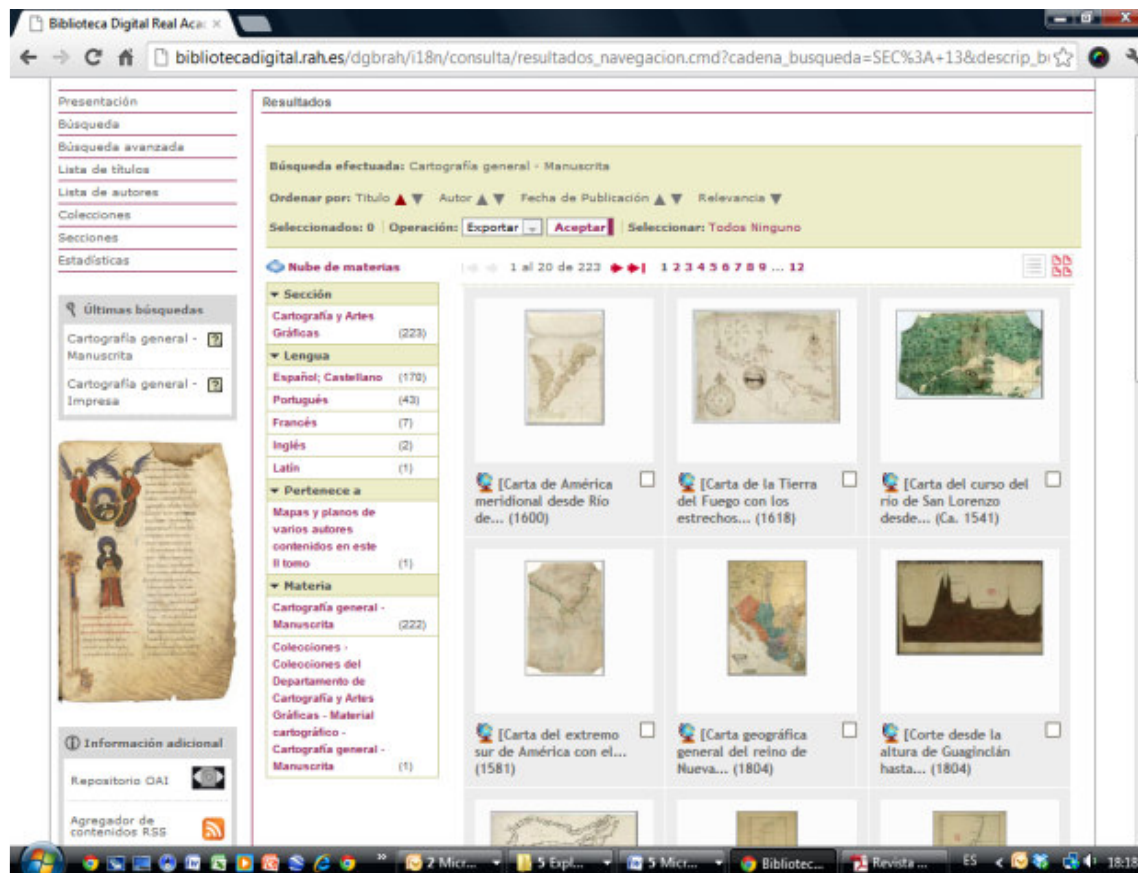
Biblioteca Digital Real Aca ×

bibliotecadigital.rah.es/dgbrah/i18n/consulta/resultados_navegacion.cmd?cadena_busqueda=SEC%3A+13&descrip_b

Presentación
Búsqueda
Búsqueda avanzada
Lista de títulos
Lista de autores
Colecciones
Secciones
Estadísticas

Últimas búsquedas
Cartografía general - Manuscrita
Cartografía general - Impresa

Información adicional
Repositorio OAI
Agregador de contenidos RSS

Resultados

Búsqueda efectuada: Cartografía general - Manuscrita

Ordenar por: Título Autor Fecha de Publicación Relevancia

Seleccionados: 0 | Operación: Exportar Aceptar | Seleccionar: Todos Ninguno

Nube de materias

1 al 20 de 223 1 2 3 4 5 6 7 8 9 ... 12

| Sección | |
|---|---|
| Cartografía y Artes Gráficas | (223) |
| Lengua | |
| Español; Castellano | (170) |
| Portugués | (43) |
| Francés | (7) |
| Inglés | (2) |
| Latín | (1) |
| Pertenece a | |
| Mapas y planos de varios autores contenidos en este II tomo | (1) |
| Materia | |
| Cartografía general - Manuscrita | (222) |
| Colecciones - Colecciones del Departamento de Cartografía y Artes Gráficas - Material cartográfico - Cartografía general - Manuscrita | (1) |

[Carta de América meridional desde Río de... (1600)

[Carta de la Tierra del Fuego con los estrechos... (1618)

[Carta del curso del río de San Lorenzo desde... (Ca. 1541)

[Carta del extremo sur de América con el... (1581)

[Carta geográfica general del reino de Nueva... (1804)

[Corte desde la altura de Guaginclán hasta... (1804)

2 Micr... 5 Expl... 5 Micr... Bibliotec... Revista ... ES 18:18